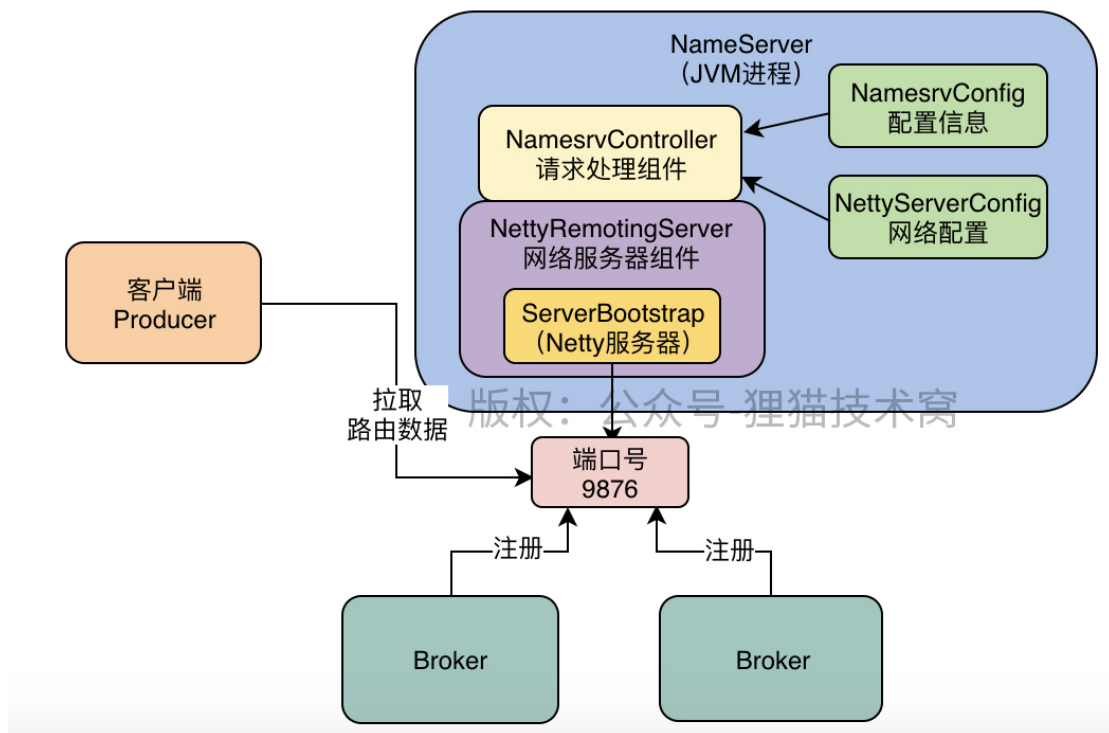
NameServer
（JVM进程）

NamesrvConfig
配置信息

NamesrvController
请求处理组件

NettyServerConfig
网络配置

NettyRemotingServer
网络服务器组件

ServerBootstrap
（Netty服务器）

客户端
Producer

拉取
路由数据

版权：公众号-狸猫技术窝

端口号
9876

注册

注册

Broker

Broker